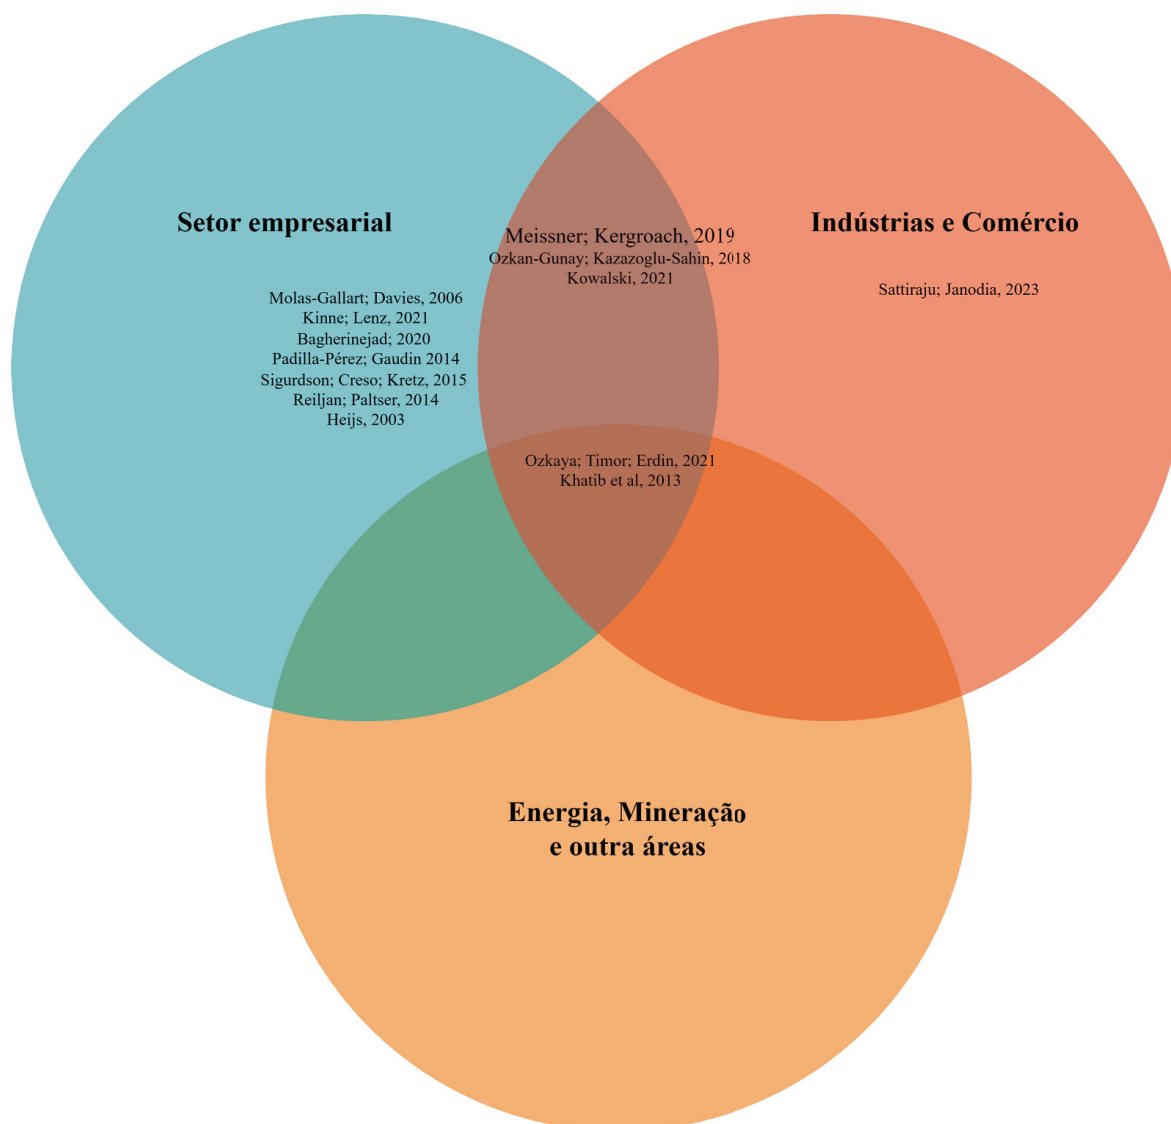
Setor empresarial

Meissner; Kergroach, 2019
Ozkan-Gunay; Kazazoglu-Sahin, 2018
Kowalski, 2021

Indústrias e Comércio

Molas-Gallart; Davies, 2006
Kinne; Lenz, 2021
Bagherinejad; 2020
Padilla-Pérez; Gaudin 2014
Sigurdson; Creso; Kretz, 2015
Reiljan; Paltser, 2014
Heijs, 2003

Sattiraju; Janodia, 2023

Ozkaya; Timor; Erdin, 2021
Khatib et al, 2013

Energia, Mineração
e outra áreas